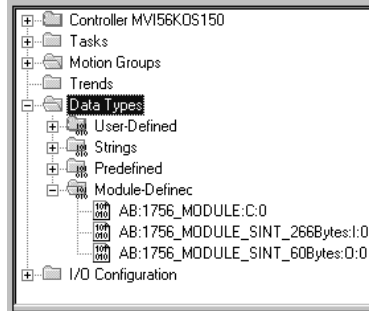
Controller MVI56KOS150
Tasks
Motion Groups
Trends
Data Types
User-Defined
Strings
Predefined
Module-Definec
AB:1756_MODULE:C:0
AB:1756_MODULE_SINT_266Bytes:I:0
AB:1756_MODULE_SINT_60Bytes:O:0
I/O Configuration